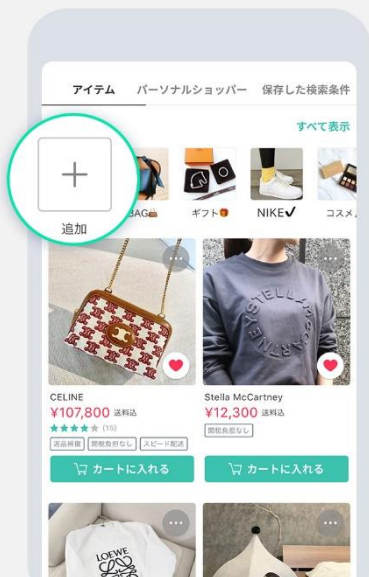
アイテム パーソナルショッパー 保存した検索条件

すべて表示

+
追加

BAG
ギフト
NIKE✔
コスメ

CELINE
¥107,800 送料込
(16)
返品補償 関税負担なし スピード配送
カートに入れる

Stella McCartney
¥12,300 送料込
関税負担なし
カートに入れる

LOEWE